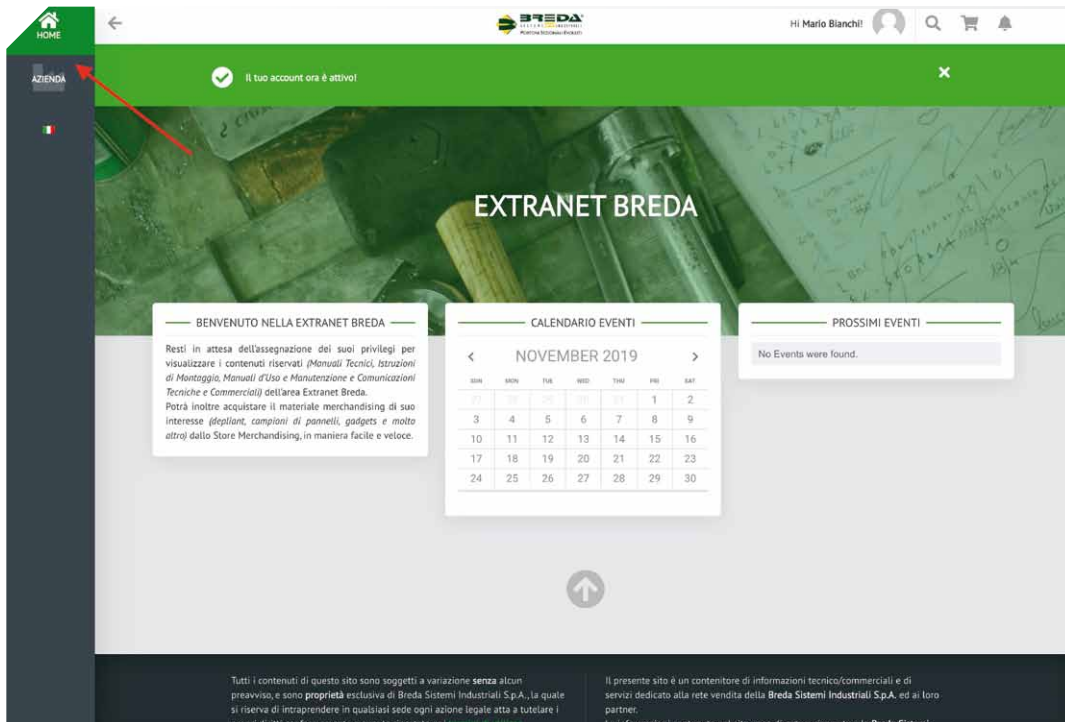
HOME

AZIENDA

BREDA
PORTONI SEZIONALI E ROLLER

Hi Mario Bianchi!

Il tuo account ora è attivo!

×

EXTRANET BREDA

BENVENUTO NELLA EXTRANET BREDA

Resti in attesa dell'assegnazione dei suoi privilegi per visualizzare i contenuti riservati *(Manuali Tecnici, Istruzioni di Montaggio, Manuali d'Uso e Manutenzione e Comunicazioni Tecniche e Commerciali)* dell'area Extranet Breda.
Potrà inoltre acquistare il materiale merchandising di suo interesse *(depliant, campioni di pannelli, gadgets e molto altro)* dallo Store Merchandising, in maniera facile e veloce.

CALENDARIO EVENTI

‹ NOVEMBER 2019 ›

| SUN | MON | TUE | WED | THU | FRI | SAT |
|---|---|---|---|---|---|---|
| 27 | 28 | 29 | 30 | 31 | 1 | 2 |
| 3 | 4 | 5 | 6 | 7 | 8 | 9 |
| 10 | 11 | 12 | 13 | 14 | 15 | 16 |
| 17 | 18 | 19 | 20 | 21 | 22 | 23 |
| 24 | 25 | 26 | 27 | 28 | 29 | 30 |

PROSSIMI EVENTI

No Events were found.

Tutti i contenuti di questo sito sono soggetti a variazione **senza** alcun preavviso, e sono **proprietà** esclusiva di Breda Sistemi Industriali S.p.A., la quale si riserva di intraprendere in qualsiasi sede ogni azione legale atta a tutelare i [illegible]

Il presente sito è un contenitore di informazioni tecnico/commerciali e di servizi dedicato alla rete vendita della **Breda Sistemi Industriali S.p.A.** ed ai loro partner.
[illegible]